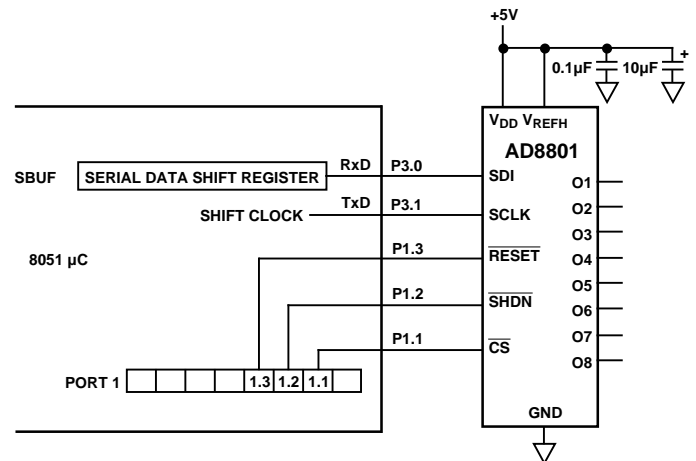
+5V

0.1µF

10µF

+

$V_{DD}$ $V_{REFH}$

AD8801

SBUF

SERIAL DATA SHIFT REGISTER

RxD

P3.0

SDI

O1

SHIFT CLOCK

TxD

P3.1

SCLK

O2

O3

8051 µC

P1.3

$\overline{RESET}$

O4

O5

P1.2

$\overline{SHDN}$

O6

O7

P1.1

$\overline{CS}$

O8

PORT 1

1.3

1.2

1.1

GND